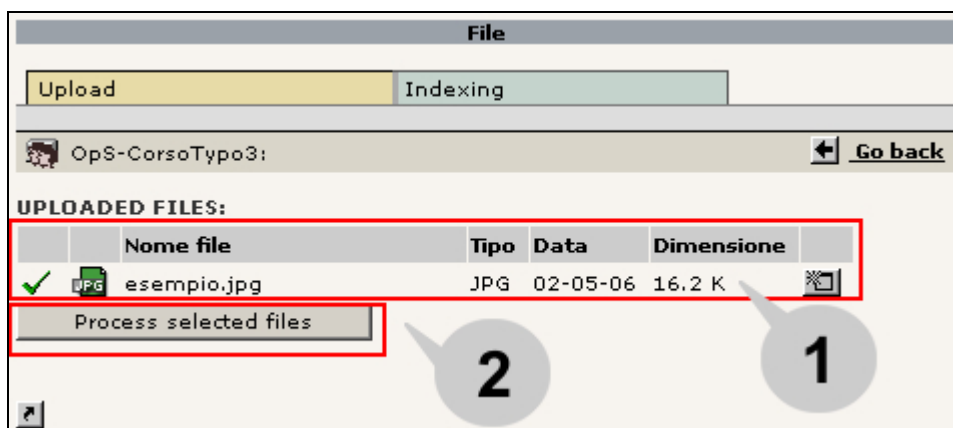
File

Upload | Indexing

OpS-CorsoTypo3:

Go back

UPLOADED FILES:

| | | Nome file | Tipo | Data | Dimensione | |
|---|---|---|---|---|---|---|
| ✓ | JPG | esempio.jpg | JPG | 02-05-06 | 16.2 K | |

Process selected files

2

1